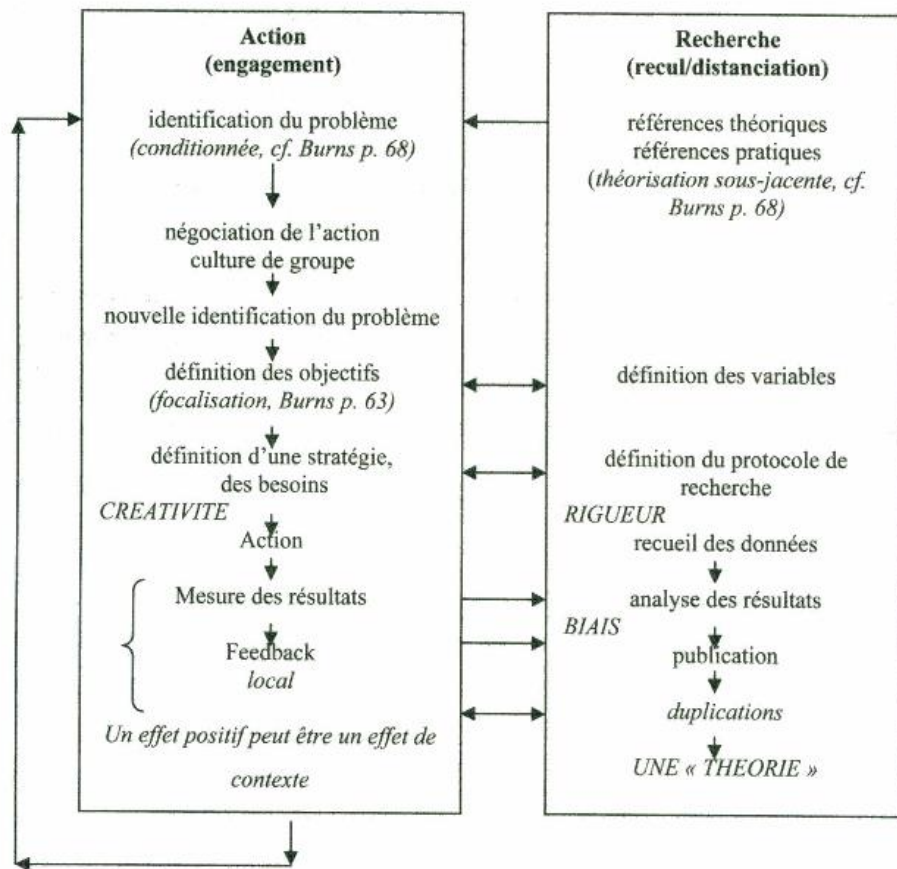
Action
(engagement)

identification du problème
*(conditionnée, cf. Burns p. 68)*

négociation de l'action
culture de groupe

nouvelle identification du problème

définition des objectifs
*(focalisation, Burns p. 63)*

définition d'une stratégie,
des besoins

*CREATIVITE*

Action

Mesure des résultats

Feedback
*local*

*Un effet positif peut être un effet de contexte*

Recherche
(recul/distanciation)

références théoriques
références pratiques
*(théorisation sous-jacente, cf. Burns p. 68)*

définition des variables

définition du protocole de recherche

*RIGUEUR*

recueil des données

analyse des résultats

*BIAIS*

publication

*duplications*

*UNE « THEORIE »*